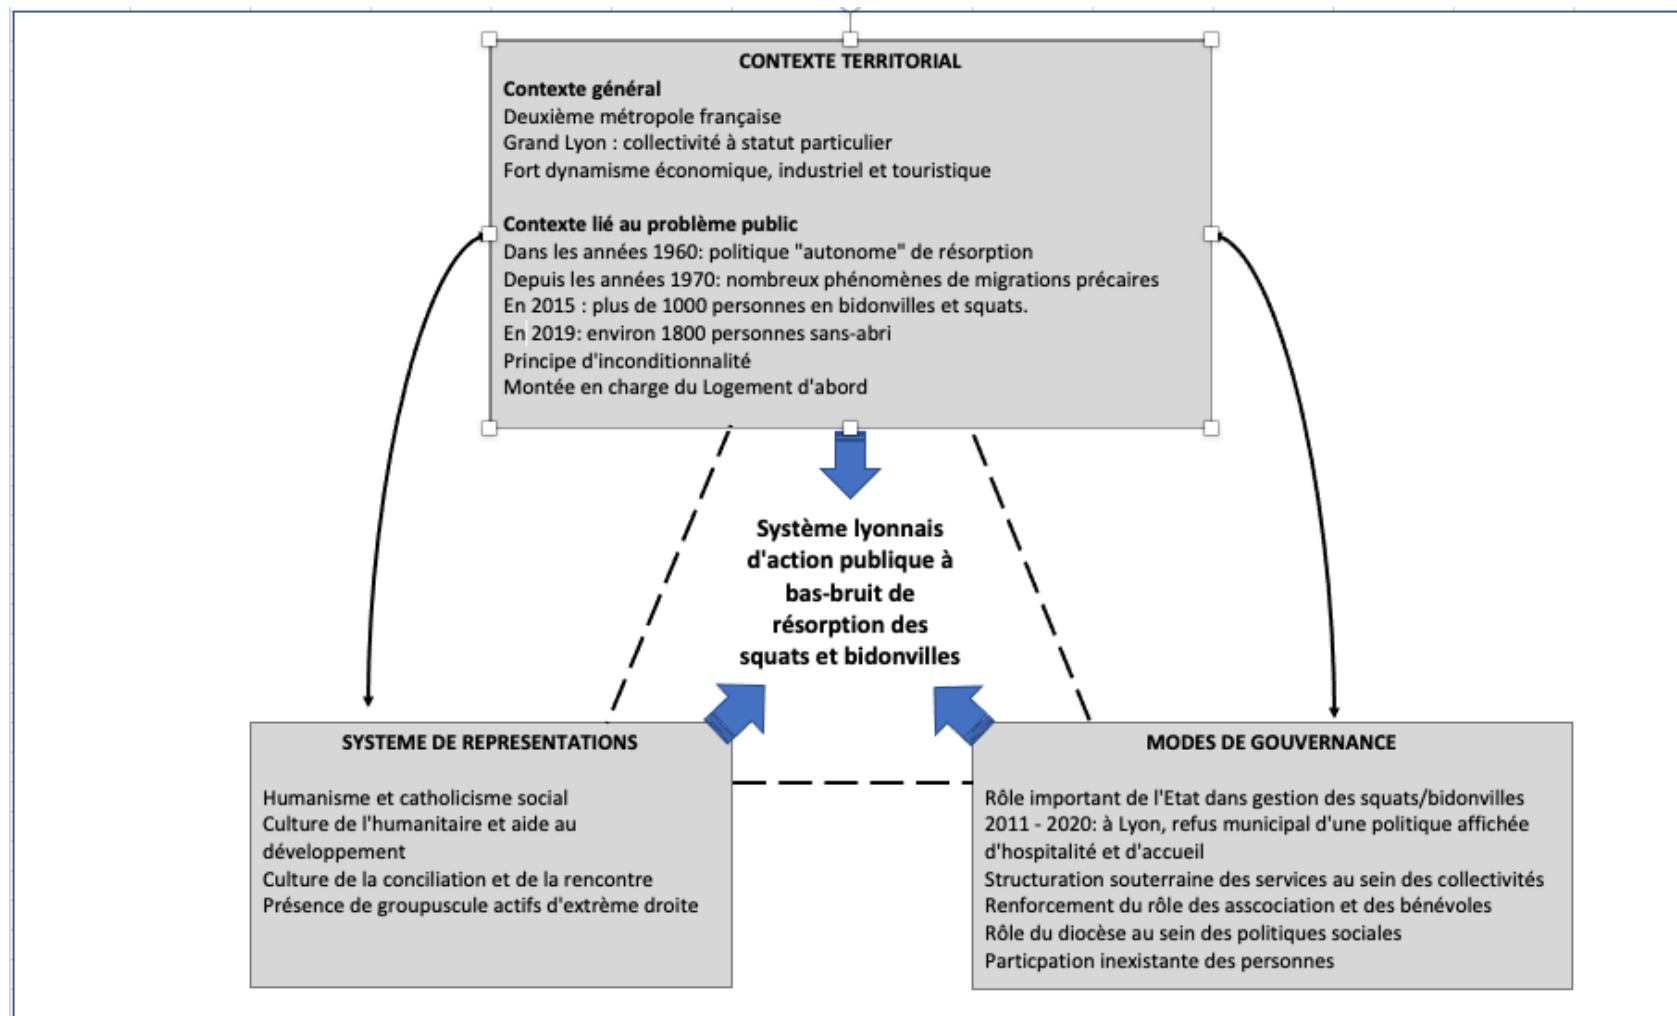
CONTEXTE TERRITORIAL

Contexte général
Deuxième métropole française
Grand Lyon : collectivité à statut particulier
Fort dynamisme économique, industriel et touristique

Contexte lié au problème public
Dans les années 1960: politique "autonome" de résorption
Depuis les années 1970: nombreux phénomènes de migrations précaires
En 2015 : plus de 1000 personnes en bidonvilles et squats.
En 2019: environ 1800 personnes sans-abri
Principe d'inconditionnalité
Montée en charge du Logement d'abord

Système lyonnais d'action publique à bas-bruit de résorption des squats et bidonvilles

SYSTEME DE REPRESENTATIONS

Humanisme et catholicisme social
Culture de l'humanitaire et aide au développement
Culture de la conciliation et de la rencontre
Présence de groupuscule actifs d'extrème droite

MODES DE GOUVERNANCE

Rôle important de l'Etat dans gestion des squats/bidonvilles
2011 - 2020: à Lyon, refus municipal d'une politique affichée d'hospitalité et d'accueil
Structuration souterraine des services au sein des collectivités
Renforcement du rôle des asscociation et des bénévoles
Rôle du diocèse au sein des politiques sociales
Particpation inexistante des personnes